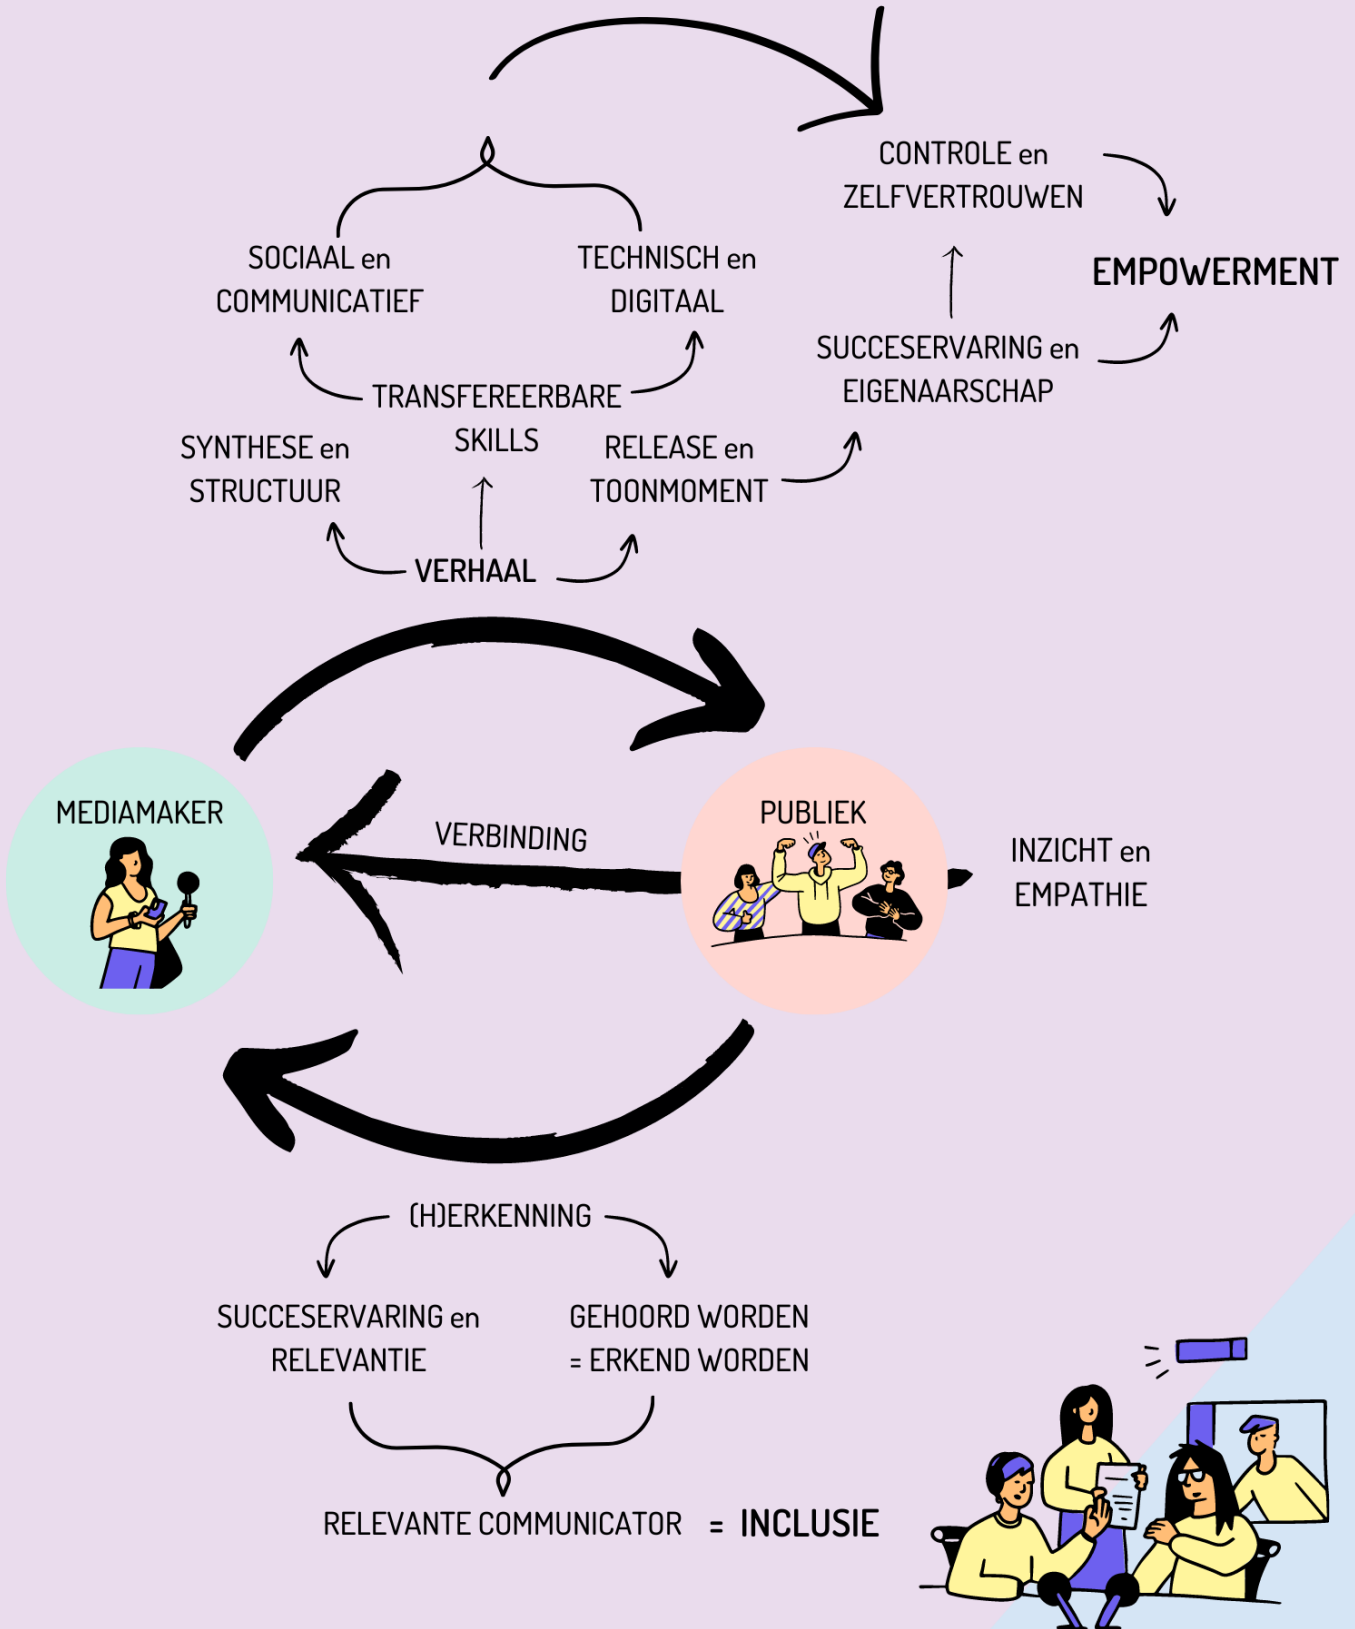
CONTROLE en
ZELFVERTROUWEN

EMPOWERMENT

SOCIAAL en
COMMUNICATIEF

TECHNISCH en
DIGITAAL

SUCCESERVARING en
EIGENAARSCHAP

TRANSFEREERBARE
SKILLS

SYNTHESE en
STRUCTUUR

RELEASE en
TOONMOMENT

VERHAAL

MEDIAMAKER

VERBINDING

PUBLIEK

INZICHT en
EMPATHIE

(H)ERKENNING

SUCCESERVARING en
RELEVANTIE

GEHOORD WORDEN
= ERKEND WORDEN

RELEVANTE COMMUNICATOR = INCLUSIE